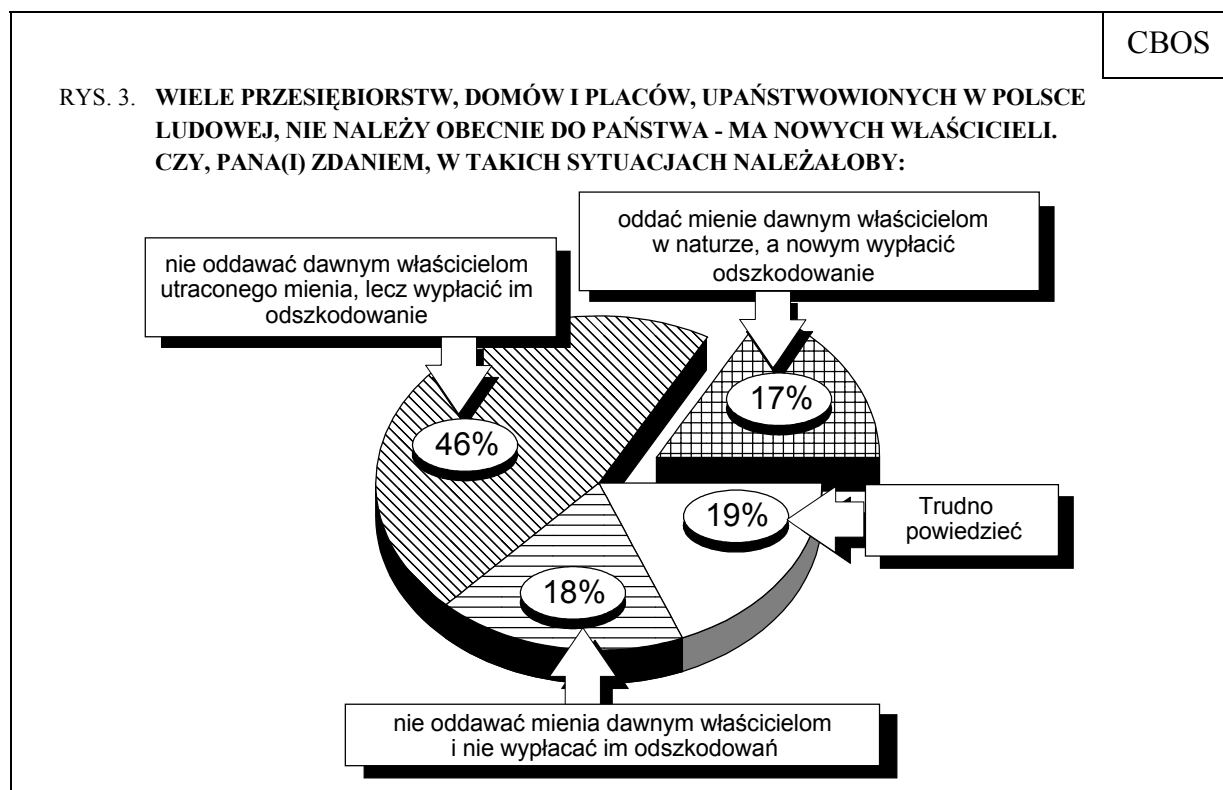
CBOS

RYS. 3. **WIELE PRZESIĘBIORSTW, DOMÓW I PLACÓW, UPAŃSTWOWIONYCH W POLSCE LUDOWEJ, NIE NALEŻY OBECNIE DO PAŃSTWA - MA NOWYCH WŁAŚCICIELI. CZY, PANA(I) ZDANIEM, W TAKICH SYTUACJACH NALEŻAŁOBY:**

oddać mienie dawnym właścicielom w naturze, a nowym wypłacić odszkodowanie

nie oddawać dawnym właścicielom utraconego mienia, lecz wypłacić im odszkodowanie

17%

46%

19%

Trudno powiedzieć

18%

nie oddawać mienia dawnym właścicielom i nie wypłacać im odszkodowań